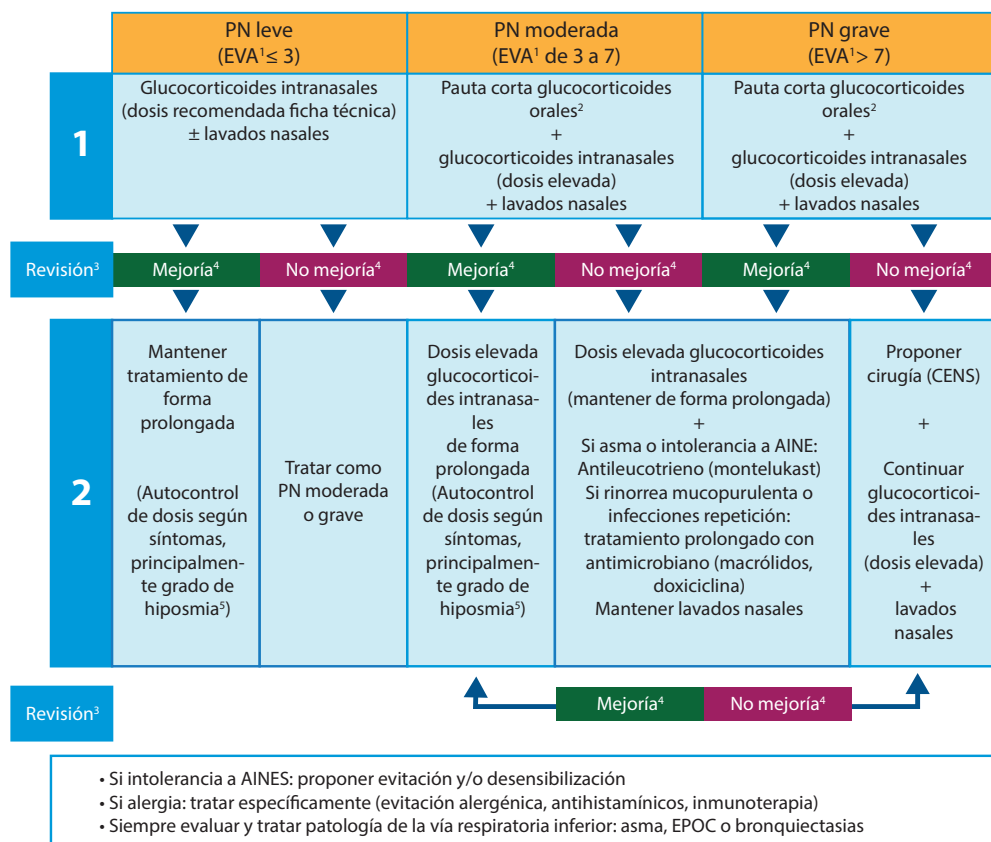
PN leve (EVA$^1$≤ 3)

PN moderada (EVA$^1$ de 3 a 7)

PN grave (EVA$^1$> 7)

1

Glucocorticoides intranasales (dosis recomendada ficha técnica) ± lavados nasales

Pauta corta glucocorticoides orales$^2$ + glucocorticoides intranasales (dosis elevada) + lavados nasales

Pauta corta glucocorticoides orales$^2$ + glucocorticoides intranasales (dosis elevada) + lavados nasales

Revisión$^3$

Mejoría$^4$

No mejoría$^4$

Mejoría$^4$

No mejoría$^4$

Mejoría$^4$

No mejoría$^4$

2

Mantener tratamiento de forma prolongada

(Autocontrol de dosis según síntomas, principalmente grado de hiposmia$^5$)

Tratar como PN moderada o grave

Dosis elevada glucocorticoides intranasales de forma prolongada (Autocontrol de dosis según síntomas, principalmente grado de hiposmia$^5$)

Dosis elevada glucocorticoides intranasales (mantener de forma prolongada) + Si asma o intolerancia a AINE: Antileucotrieno (montelukast) Si rinorrea mucopurulenta o infecciones repetición: tratamiento prolongado con antimicrobiano (macrólidos, doxiciclina) Mantener lavados nasales

Proponer cirugía (CENS)

+

Continuar glucocorticoides intranasales (dosis elevada) + lavados nasales

Revisión$^3$

Mejoría$^4$

No mejoría$^4$

• Si intolerancia a AINES: proponer evitación y/o desensibilización
• Si alergia: tratar específicamente (evitación alergénica, antihistamínicos, inmunoterapia)
• Siempre evaluar y tratar patología de la vía respiratoria inferior: asma, EPOC o bronquiectasias